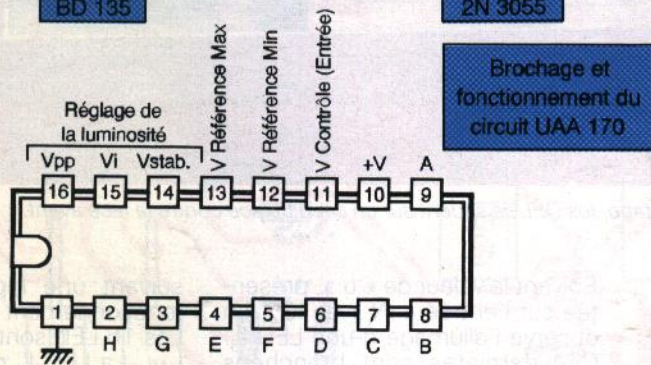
BD 135

2N 3055

Brochage et fonctionnement du circuit UAA 170

Réglage de la luminosité

Vpp
Vi
Vstab.
V Référence Max
V Référence Min
V Contrôle (Entrée)
+V
A

16
15
14
13
12
11
10
9

1
2
3
4
5
6
7
8

H
G
E
F
D
C
B